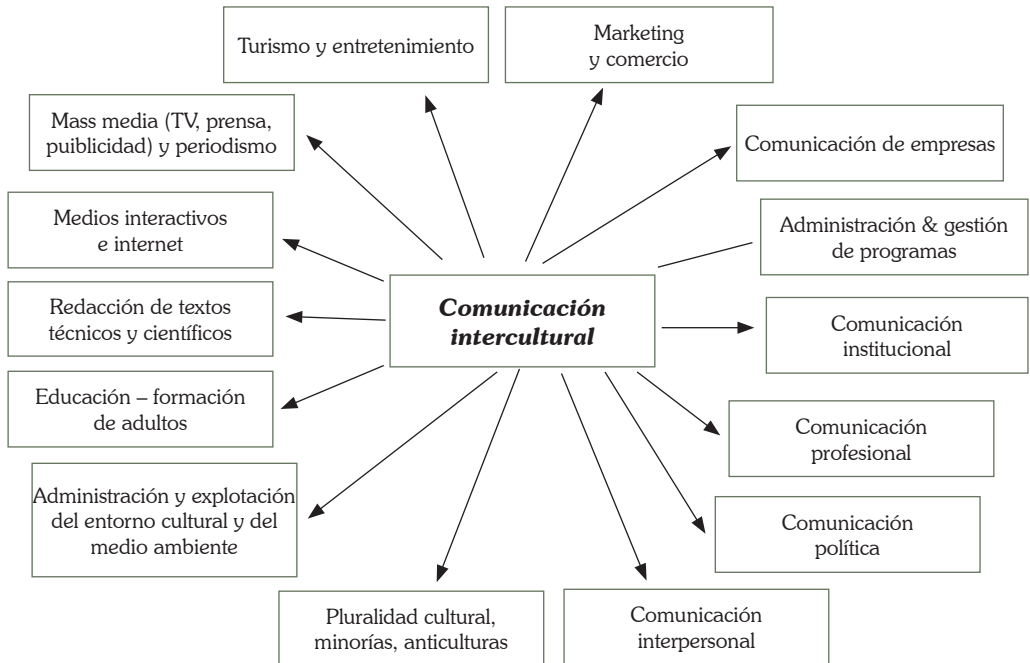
Turismo y entretenimiento

Marketing y comercio

Mass media (TV, prensa, puiblicidad) y periodismo

Comunicación de empresas

Medios interactivos e internet

Administración & gestión de programas

Redacción de textos técnicos y científicos

*Comunicación intercultural*

Comunicación institucional

Educación – formación de adultos

Comunicación profesional

Administración y explotación del entorno cultural y del medio ambiente

Comunicación política

Pluralidad cultural, minorías, anticulturas

Comunicación interpersonal